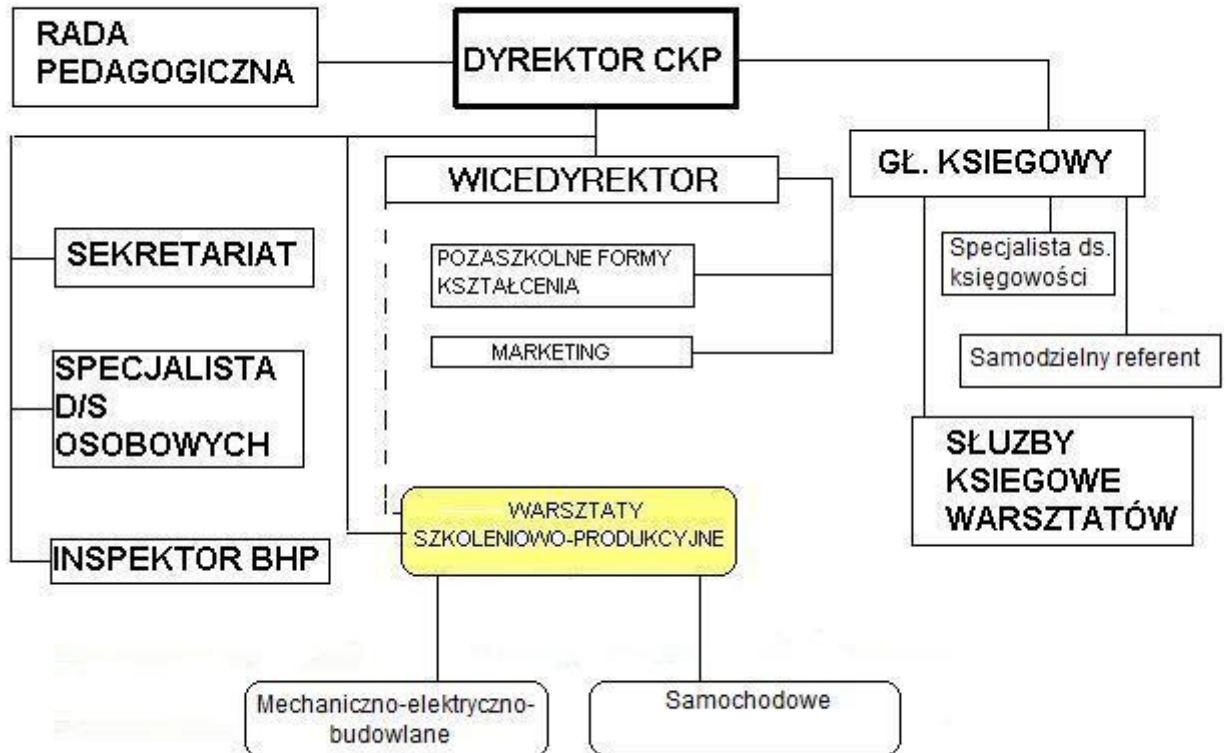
RADA PEDAGOGICZNA

DYREKTOR CKP

WICEDYREKTOR

GŁ. KSIEGOWY

SEKRETARIAT

POZASZKOLNE FORMY KSZTAŁCENIA

Specjalista ds. księgowości

MARKETING

Samodzielny referent

SPECJALISTA D/S OSOBOWYCH

SŁUZBY KSIEGOWE WARSZTATÓW

WARSZTATY SZKOLENIOWO-PRODUKCYJNE

INSPEKTOR BHP

Mechaniczno-elektryczno-budowlane

Samochodowe